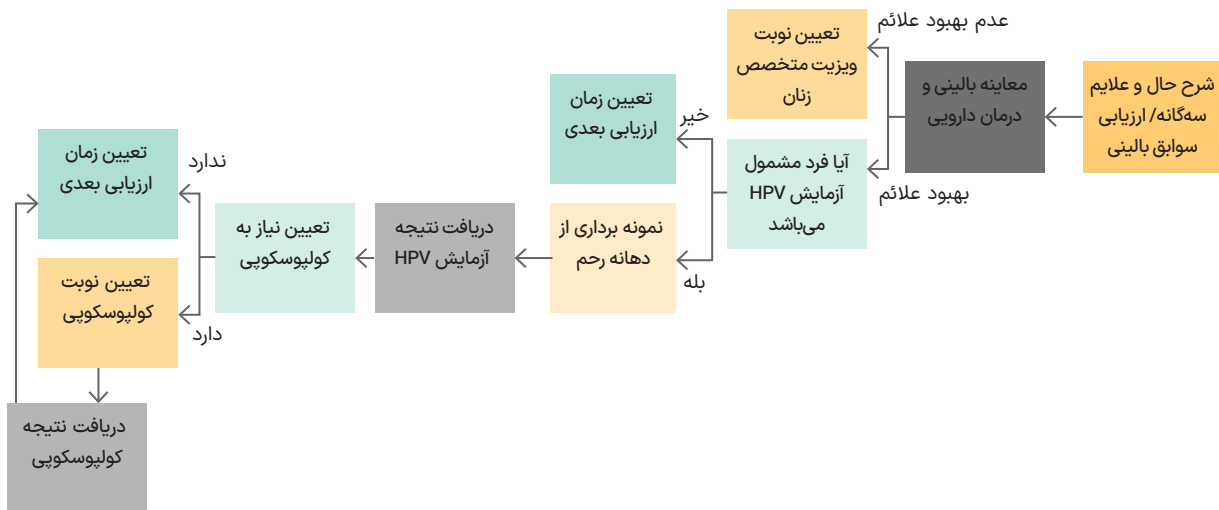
شرح حال و علایم سه‌گانه/ ارزیابی سوابق بالینی

معاینه بالینی و درمان دارویی

عدم بهبود علائم

تعیین نوبت ویزیت متخصص زنان

بهبود علائم

آیا فرد مشمول آزمایش HPV می‌باشد

خیر

تعیین زمان ارزیابی بعدی

بله

نمونه برداری از دهانه رحم

دریافت نتیجه آزمایش HPV

تعیین نیاز به کولپوسکوپی

ندارد

تعیین زمان ارزیابی بعدی

دارد

تعیین نوبت کولپوسکوپی

دریافت نتیجه کولپوسکوپی